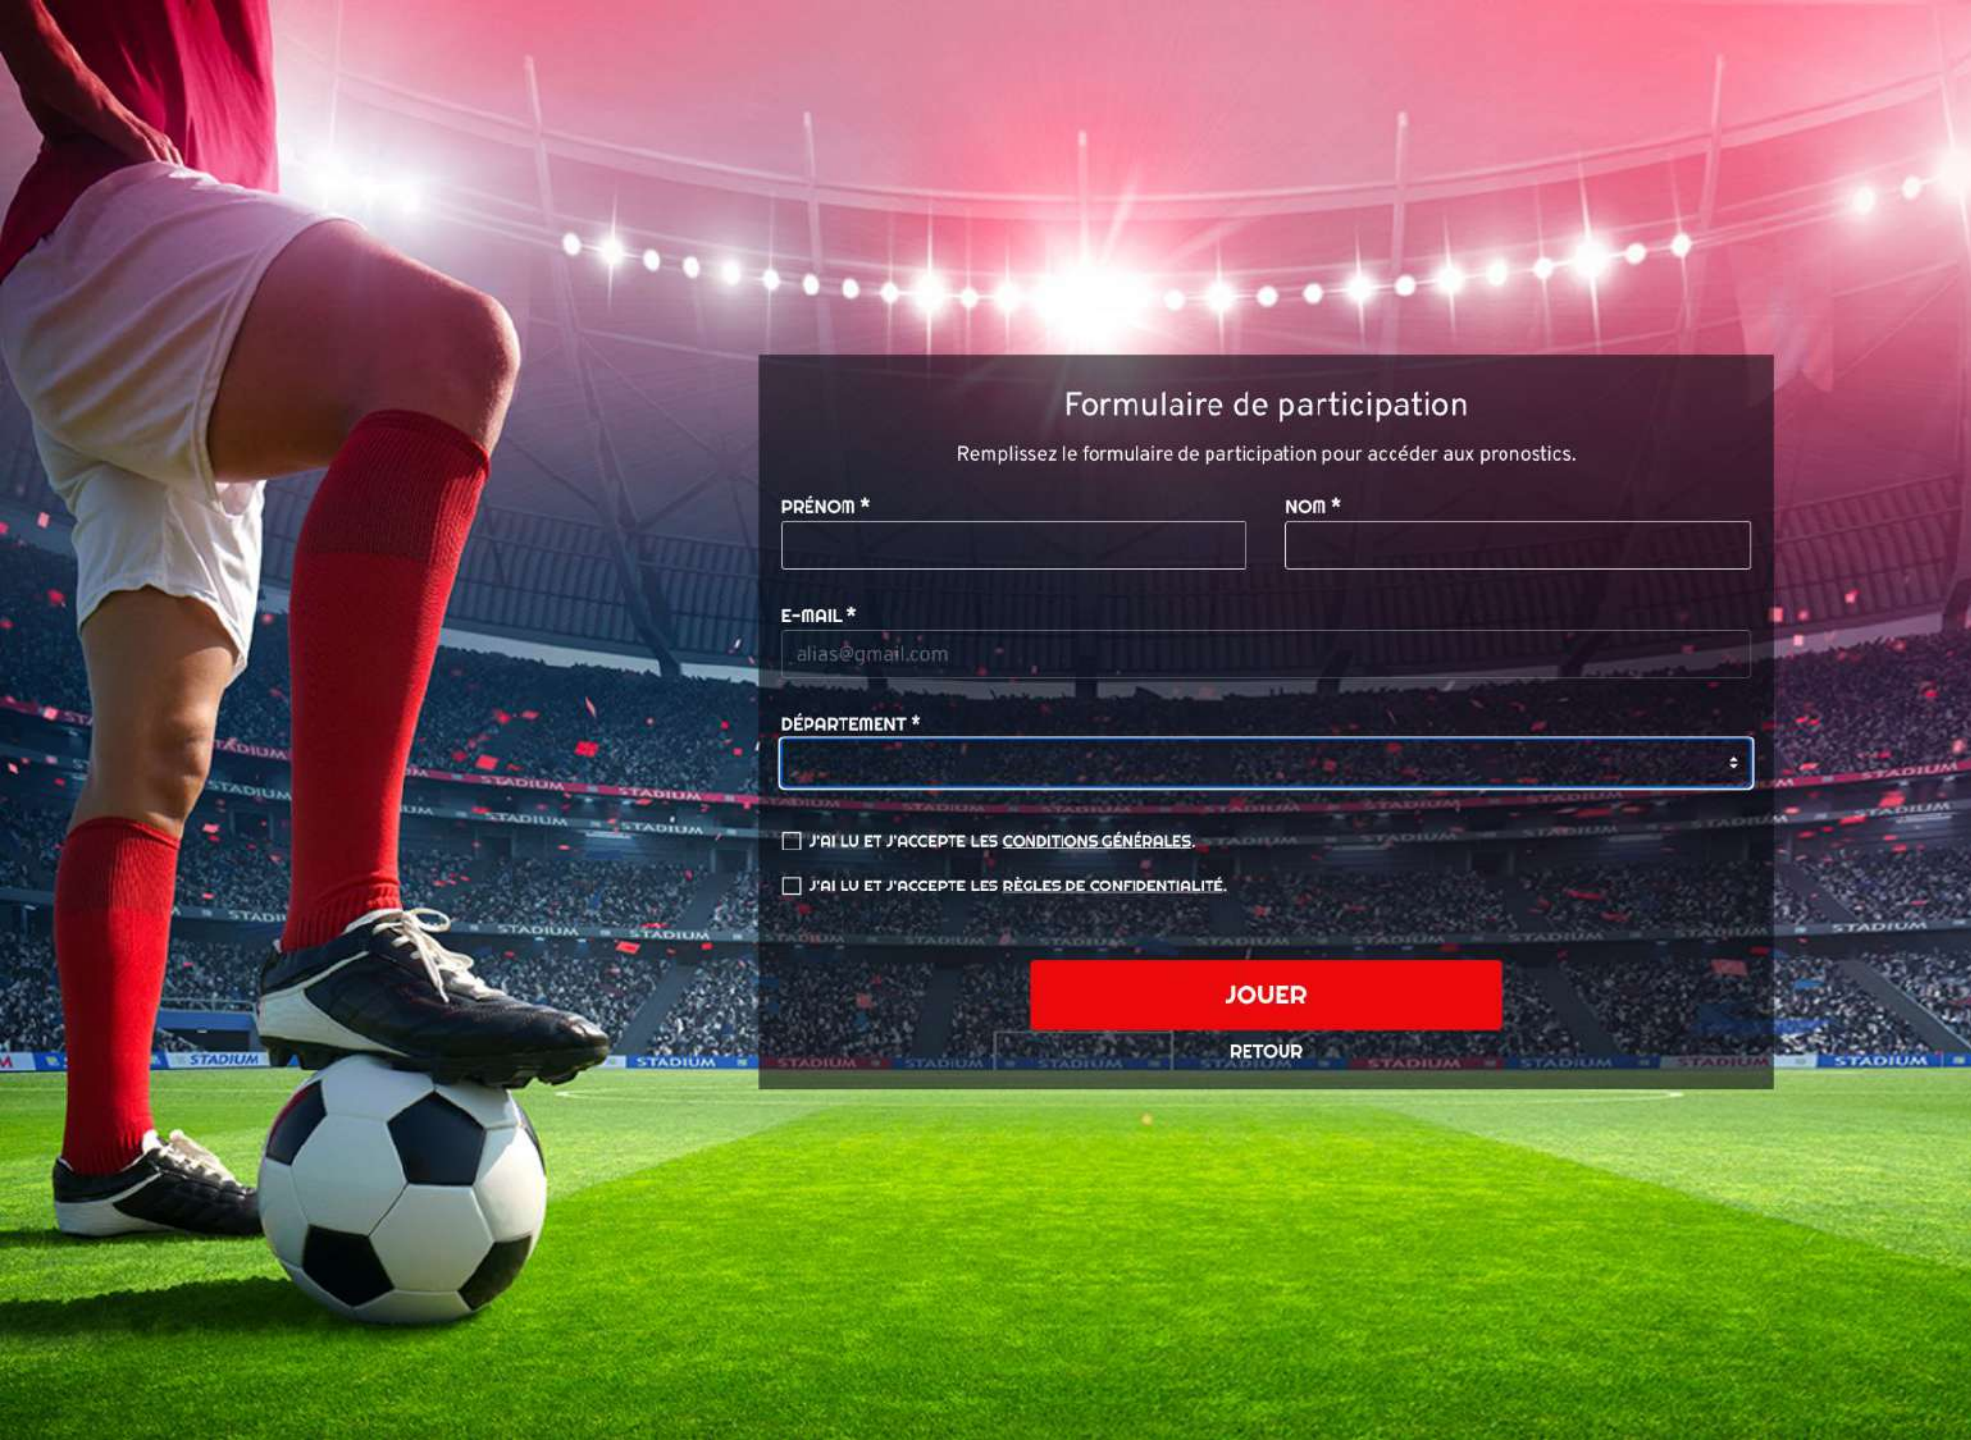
Formulaire de participation

Remplissez le formulaire de participation pour accéder aux pronostics.

PRÉNOM *

NOM *

E-MAIL *

alias@gmail.com

DÉPARTEMENT *

J'AI LU ET J'ACCEPTE LES CONDITIONS GÉNÉRALES.

J'AI LU ET J'ACCEPTE LES RÈGLES DE CONFIDENTIALITÉ.

JOUER

RETOUR

STADIUM